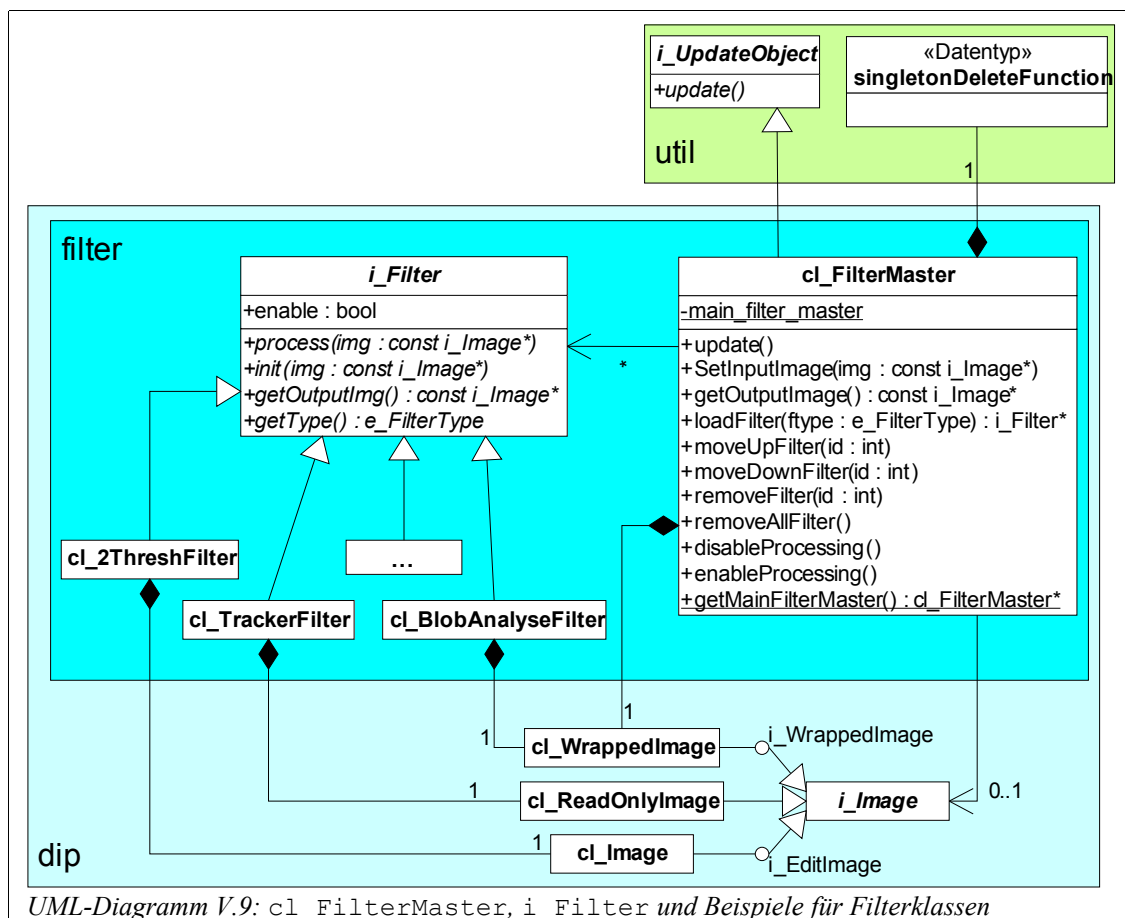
i_UpdateObject
+update()

«Datentyp»
singletonDeleteFunction

util

1

filter

i_Filter
+enable : bool
+process(img : const i_Image*)
+init(img : const i_Image*)
+getOutputImg() : const i_Image*
+getType() : e_FilterType

cl_FilterMaster
-main_filter_master
+update()
+SetInputImage(img : const i_Image*)
+getOutputImage() : const i_Image*
+loadFilter(ftype : e_FilterType) : i_Filter*
+moveUpFilter(id : int)
+moveDownFilter(id : int)
+removeFilter(id : int)
+removeAllFilter()
+disableProcessing()
+enableProcessing()
+getMainFilterMaster() : cl_FilterMaster*

*

cl_2ThreshFilter

...

cl_TrackerFilter

cl_BlobAnalyseFilter

1

1

cl_WrappedImage

i_WrappedImage

1

cl_ReadOnlyImage

i_Image

0..1

1

cl_Image

i_EditImage

dip

UML-Diagramm V.9: cl_FilterMaster, i_Filter und Beispiele für Filterklassen